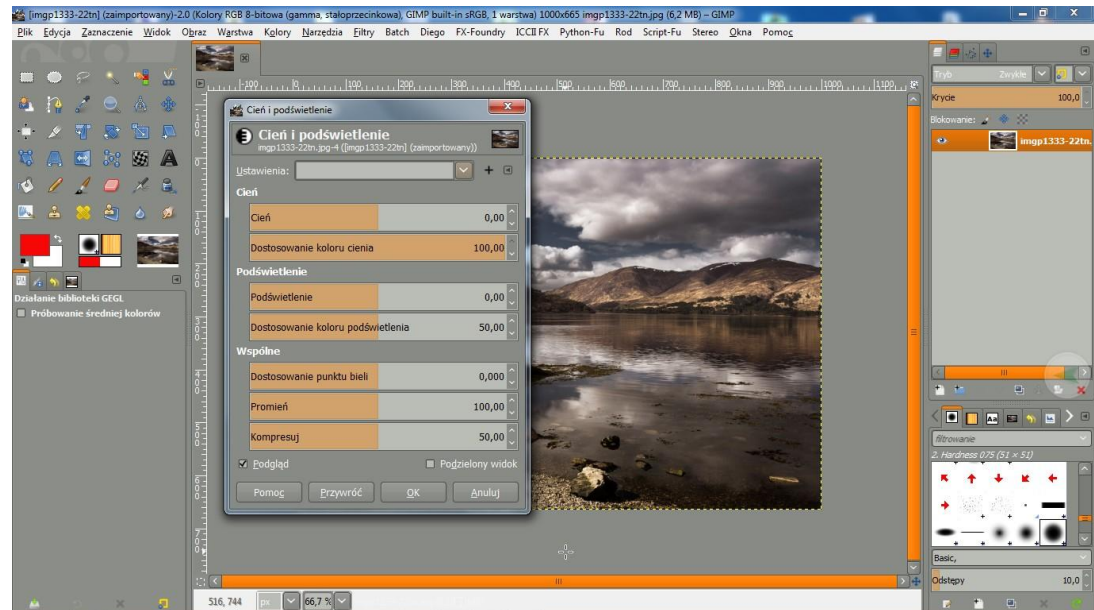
[imgp1333-22tn] (zaimportowany)-2.0 (Kolory RGB 8-bitowa (gamma, staloprzecinkowa), GIMP built-in sRGB, 1 warstwa) 1000x665 imgp1333-22tn.jpg (6,2 MB) – GIMP

Plik Edycja Zaznaczenie Widok Obraz Warstwa Kolory Narzędzia Filtry Batch Diego FX-Foundry ICCII FX Python-Fu Rod Script-Fu Stereo Okna Pomoc

Działanie biblioteki GEGL
Próbowanie średniej kolorów

Cień i podświetlenie

Cień i podświetlenie
imgp1333-22tn.jpg-4 ([imgp1333-22tn] (zaimportowany))

Ustawienia:

Cień

| | |
|---|---|
| Cień | 0,00 |
| Dostosowanie koloru cienia | 100,00 |

Podświetlenie

| | |
|---|---|
| Podświetlenie | 0,00 |
| Dostosowanie koloru podświetlenia | 50,00 |

Wspólne

| | |
|---|---|
| Dostosowanie punktu bieli | 0,000 |
| Promień | 100,00 |
| Kompresuj | 50,00 |

Podgląd
Podzielony widok

Pomoc
Przywróć
OK
Anuluj

Tryb
Zwykłe
Krycie
100,0
Blokowanie:
imgp1333-22tn

filtrowanie
2. Hardness 075 (51 × 51)
Basic,
Odstępy
10,0

516, 744
px
66,7 %